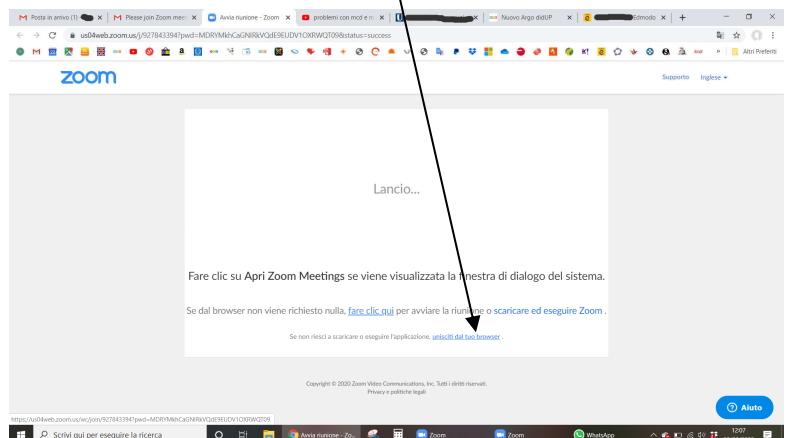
Posta in arrivo (1) | Please join Zoom mee | Avvia riunione - Zoom | problemi con mcd e m | Nuovo Argo didUP | Edmodo

us04web.zoom.us/j/9278433947pwd=MDRYMkhCaGNlRkVQdE9EUDV1OXRWQT09#status=success

Altri Preferiti

zoom

Supporto Inglese

Lancio...

Fare clic su Apri Zoom Meetings se viene visualizzata la finestra di dialogo del sistema.

Se dal browser non viene richiesto nulla, fare clic qui per avviare la riunione o scaricare ed eseguire Zoom .

Se non riesci a scaricare o eseguire l'applicazione, unisciti dal tuo browser .

Copyright © 2020 Zoom Video Communications, Inc. Tutti i diritti riservati.
Privacy e politiche legali

Aiuto

https://us04web.zoom.us/wc/join/9278433947pwd=MDRYMkhCaGNlRkVQdE9EUDV1OXRWQT09

Scrivi qui per eseguire la ricerca

Avvia riunione - Zo... | Zoom | Zoom | WhatsApp

12:07